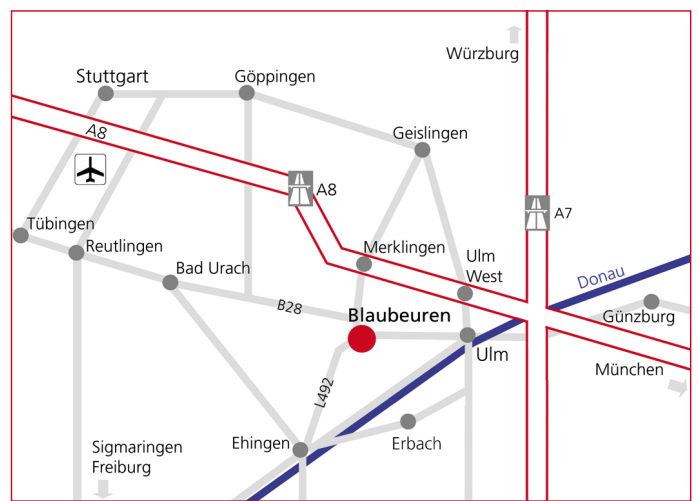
Würzburg

Stuttgart

Göppingen

A8

Geislingen

A8

A7

Tübingen

Reutlingen

Merklingen

Ulm West

Donau

Bad Urach

B28

Blaubeuren

Günzburg

Ulm

München

L492

Erbach

Ehingen

Sigmaringen Freiburg